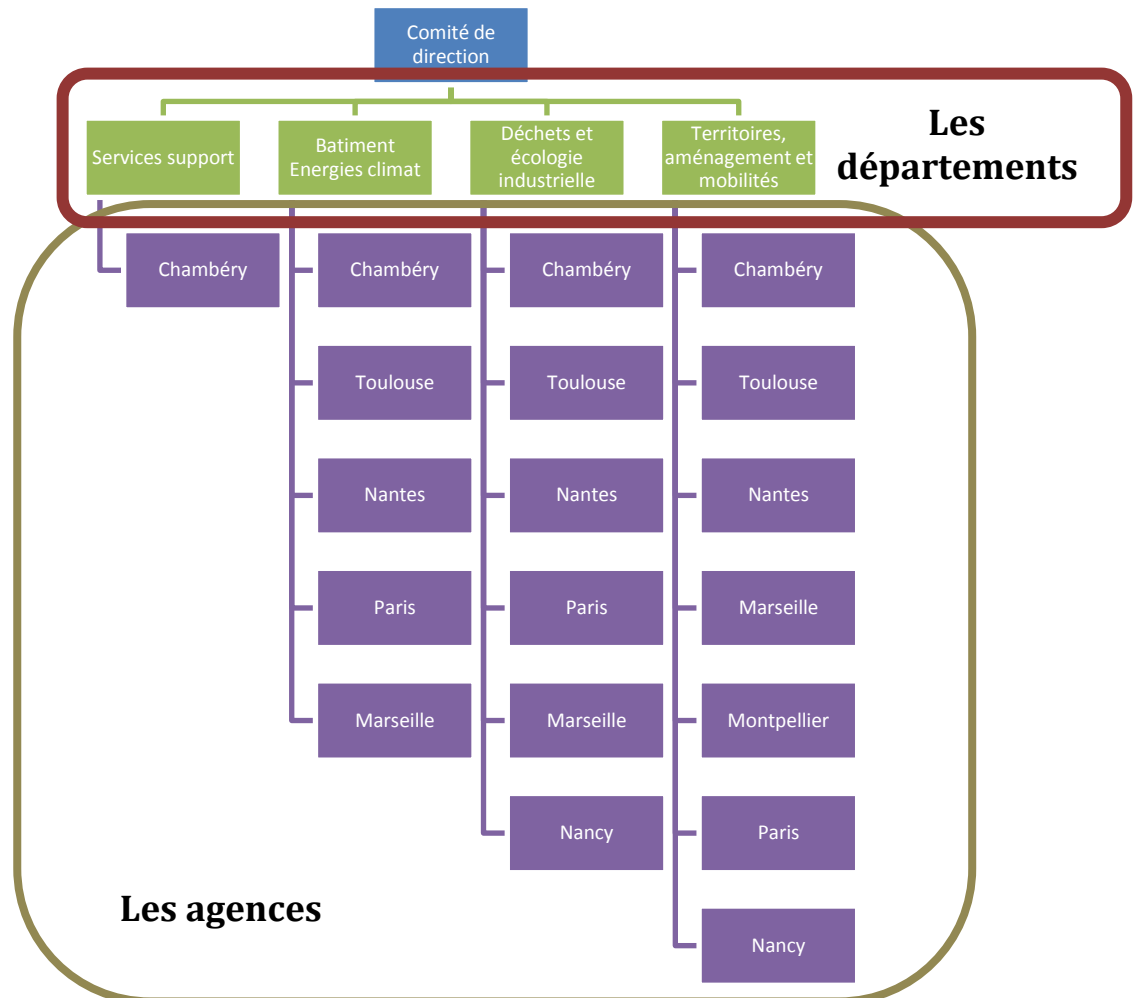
Comité de direction

Services support

Batiment Energies climat

Déchets et écologie industrielle

Territoires, aménagement et mobilités

Les départements

Chambéry

Chambéry
Toulouse
Nantes
Paris
Marseille

Chambéry
Toulouse
Nantes
Paris
Marseille
Nancy

Chambéry
Toulouse
Nantes
Marseille
Montpellier
Paris
Nancy

Les agences